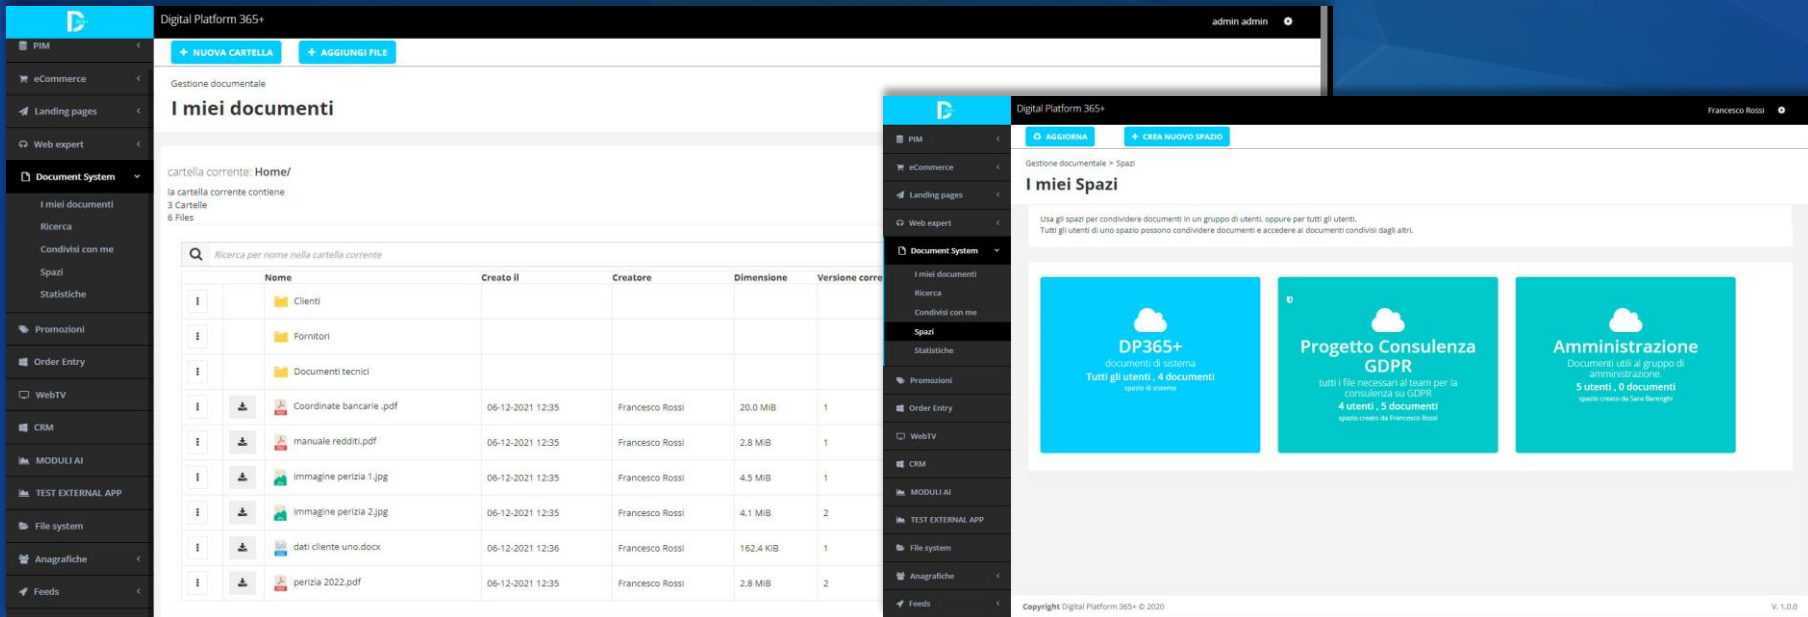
Digital Platform 365+
admin admin

PIM
eCommerce
Landing pages
Web expert
Document System
I miei documenti
Ricerca
Condivisi con me
Spazi
Statistiche
Promozioni
Order Entry
WebTV
CRM
MODULI AI
TEST EXTERNAL APP
File system
Anagrafiche
Feeds

+ NUOVA CARTELLA
+ AGGIUNGI FILE

Gestione documentale
I miei documenti

cartella corrente: Home/
la cartella corrente contiene
3 Cartelle
6 Files

Ricerca per nome nella cartella corrente

| | | Nome | Creato il | Creatore | Dimensione | Versione corre |
|---|---|---|---|---|---|---|
| ⋮ | | Clienti | | | | |
| ⋮ | | Fornitori | | | | |
| ⋮ | | Documenti tecnici | | | | |
| ⋮ | | Coordinate bancarie .pdf | 06-12-2021 12:35 | Francesco Rossi | 20.0 MiB | 1 |
| ⋮ | | manuale redditi.pdf | 06-12-2021 12:35 | Francesco Rossi | 2.8 MiB | 1 |
| ⋮ | | immagine perizia 1.jpg | 06-12-2021 12:35 | Francesco Rossi | 4.5 MiB | 1 |
| ⋮ | | immagine perizia 2.jpg | 06-12-2021 12:35 | Francesco Rossi | 4.1 MiB | 2 |
| ⋮ | | dati cliente uno.docx | 06-12-2021 12:36 | Francesco Rossi | 162.4 KiB | 1 |
| ⋮ | | perizia 2022.pdf | 06-12-2021 12:35 | Francesco Rossi | 2.8 MiB | 2 |

Digital Platform 365+
Francesco Rossi

PIM
eCommerce
Landing pages
Web expert
Document System
I miei documenti
Ricerca
Condivisi con me
Spazi
Statistiche
Promozioni
Order Entry
WebTV
CRM
MODULI AI
TEST EXTERNAL APP
File system
Anagrafiche
Feeds

AGGIORNA
+ CREA NUOVO SPAZIO

Gestione documentale > Spazi
I miei Spazi

Usa gli spazi per condividere documenti in un gruppo di utenti, oppure per tutti gli utenti.
Tutti gli utenti di uno spazio possono condividere documenti e accedere ai documenti condivisi dagli altri.

DP365+
documenti di sistema
Tutti gli utenti , 4 documenti
spazio di sistema

Progetto Consulenza GDPR
tutti i file necessari al team per la consulenza su GDPR
4 utenti , 5 documenti
spazio creato da Francesco Rossi

Amministrazione
Documenti utili al gruppo di amministrazione.
5 utenti , 0 documenti
spazio creato da Sara Barenghi

Copyright Digital Platform 365+ © 2020
V. 1.0.0